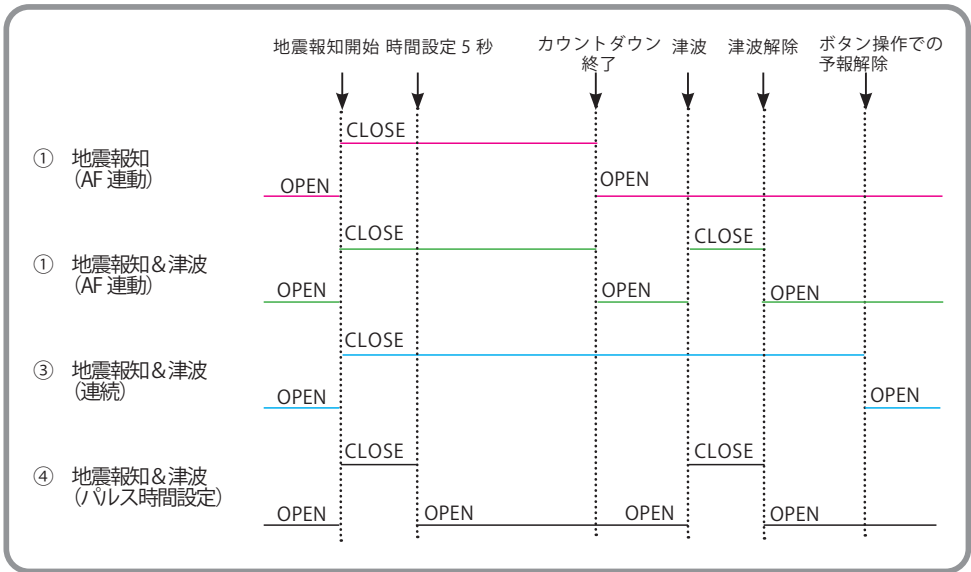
地震報知開始 時間設定 5 秒 カウントダウン終了 津波 津波解除 ボタン操作での予報解除

① 地震報知（AF 連動）
CLOSE
OPEN
OPEN

① 地震報知＆津波（AF 連動）
CLOSE
CLOSE
OPEN
OPEN
OPEN

③ 地震報知＆津波（連続）
CLOSE
OPEN
OPEN

④ 地震報知＆津波（パルス時間設定）
CLOSE
CLOSE
OPEN
OPEN
OPEN
OPEN